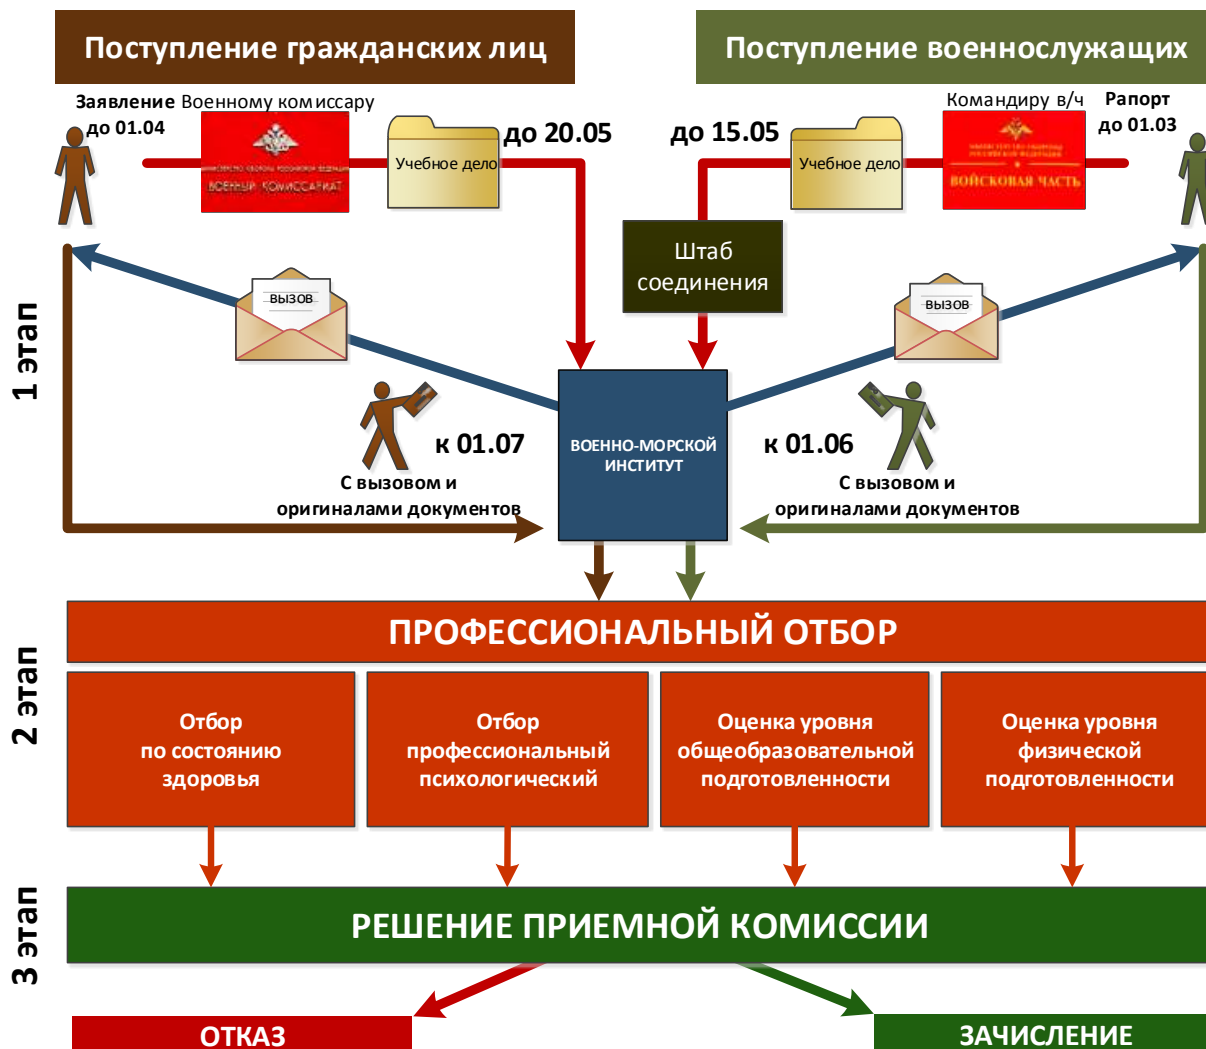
Поступление гражданских лиц

Поступление военнослужащих

Заявление Военному комиссару
до 01.04

ВОЕННЫЙ КОМИССАРИАТ

Учебное дело

до 20.05

до 15.05

Учебное дело

Командиру в/ч

Рапорт
до 01.03

ВОЙСКОВАЯ ЧАСТЬ

Штаб соединения

ВЫЗОВ

ВЫЗОВ

1 этап

к 01.07

С вызовом и оригиналами документов

ВОЕННО-МОРСКОЙ ИНСТИТУТ

к 01.06

С вызовом и оригиналами документов

2 этап

ПРОФЕССИОНАЛЬНЫЙ ОТБОР

Отбор по состоянию здоровья

Отбор профессиональный психологический

Оценка уровня общеобразовательной подготовленности

Оценка уровня физической подготовленности

3 этап

РЕШЕНИЕ ПРИЕМНОЙ КОМИССИИ

ОТКАЗ

ЗАЧИСЛЕНИЕ